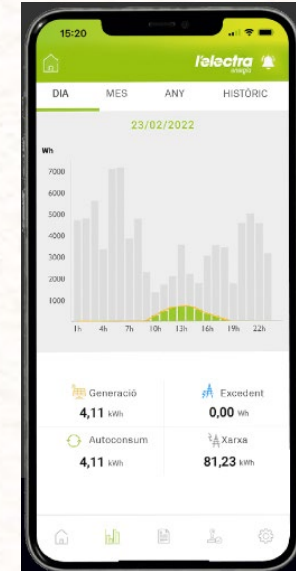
15:20

l'electra energia

DIA MES ANY HISTÒRIC

23/02/2022

Wh
7000
6000
5000
4000
3000
2000
1000

1h 4h 7h 10h 13h 16h 19h 22h

Generació
4,11 kWh

Excedent
0,00 Wh

Autoconsum
4,11 kWh

Xarxa
81,23 kWh